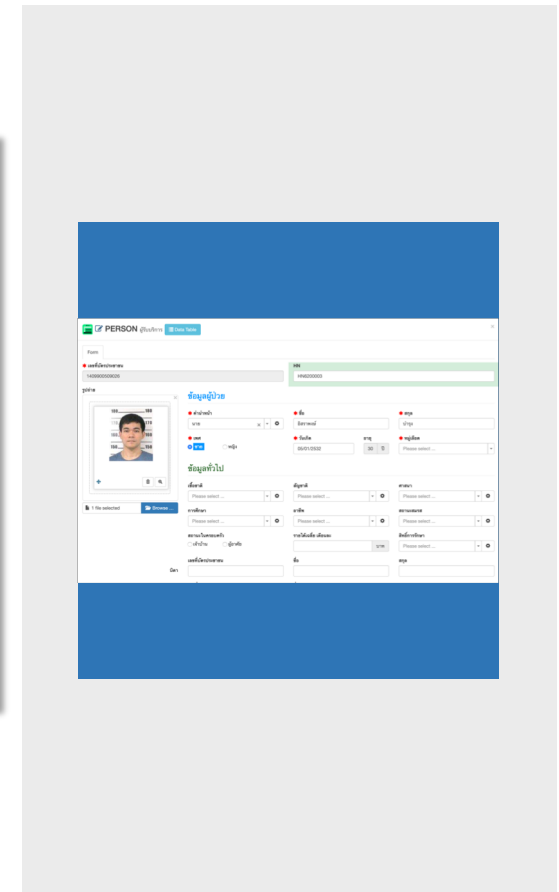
PERSON ผู้รับบริการ Data Table

Form

เลขที่บัตรประชาชน
1459900000000

HN
HN0000005

รูปถ่าย

ข้อมูลผู้ป่วย

คำนำหน้า
นาย

ชื่อ
อิสราพงษ์

สกุล
บำรุง

เพศ
ชาย หญิง

วันเกิด
30/01/2532

อายุ
30

หมู่เลือด
Please select ...

1 file selected
Browse ...

ข้อมูลทั่วไป

เชื้อชาติ
Please select ...

สัญชาติ
Please select ...

ศาสนา
Please select ...

การศึกษา
Please select ...

อาชีพ
Please select ...

สถานะสมรส
Please select ...

สถานะในครอบครัว
หัวหน้า ผู้อาศัย

รายได้เฉลี่ย /เดือน
บาท

สิทธิการรักษา
Please select ...

บิดา
เลขที่บัตรประชาชน

ชื่อ

สกุล